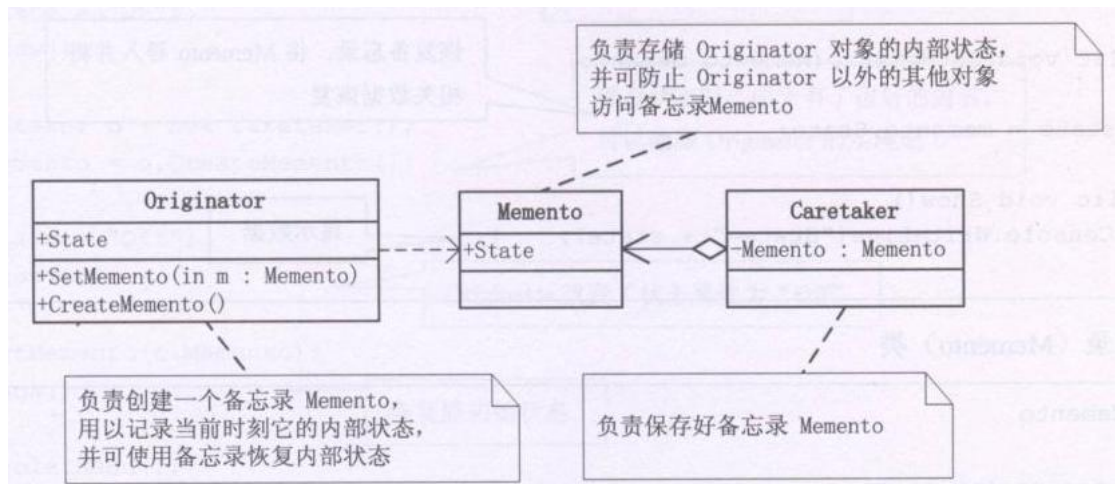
负责存储 Originator 对象的内部状态，并可防止 Originator 以外的其他对象访问备忘录Memento

Originator
+State
+SetMemento(in m : Memento)
+CreateMemento()

Memento
+State

Caretaker
-Memento : Memento

负责创建一个备忘录 Memento，用以记录当前时刻它的内部状态，并可使用备忘录恢复内部状态

负责保存好备忘录 Memento